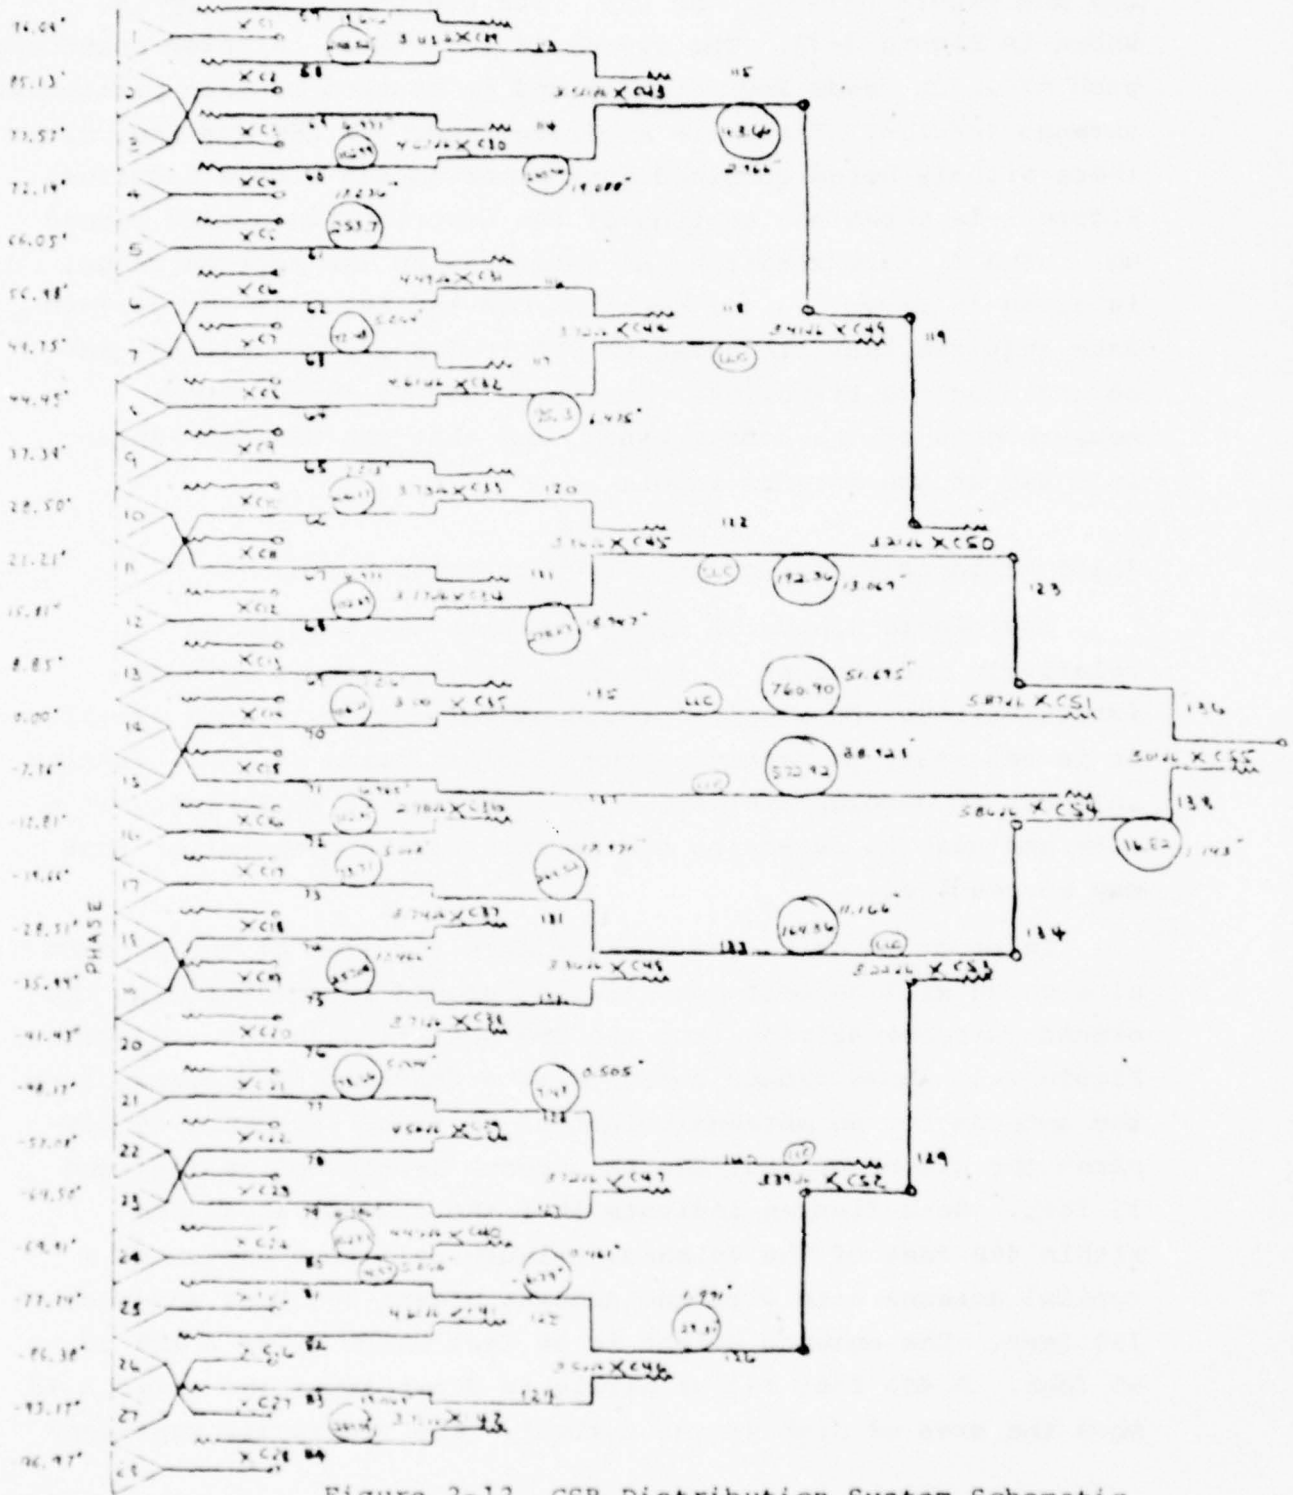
76.04°
85.13°
73.57°
72.14°
66.05°
56.98°
44.75°
44.45°
37.34°
28.50°
21.21°
15.81°
8.85°
0.00°
-7.16°
-12.81°
-19.66°
-28.31°
-35.44°
-41.43°
-48.11°
-57.08°
-64.50°
-69.41°
-77.24°
-86.38°
-93.17°
-96.97°

PHASE

1
2
3
4
5
6
7
8
9
10
11
12
13
14
15
16
17
18
19
20
21
22
23
24
25
26
27
28

XC1
XC2
XC3
XC4
XC5
XC6
XC7
XC8
XC9
XC10
XC11
XC12
XC13
XC14
XC15
XC16
XC17
XC18
XC19
XC20
XC21
XC22
XC23
XC24
XC25
XC26
XC27
XC28

59
60
61
62
63
64
65
66
67
68
69
70
71
72
73
74
75
76
77
78
79
80
81
82
83
84

3.01λ XC29
4.41λ XC30
4.49λ XC31
4.61λ XC32
3.73λ XC33
3.73λ XC34
3.10 XC35
2.70λ XC36
3.74λ XC37
2.71λ XC38
4.54λ XC39
4.45λ XC40
4.6λ XC41
3.1 XC42

113
114
115
116
117
118
119
120
121
122
123
124
125
126
127
128
129
130
131
132
133
134
135
136
137
138

3.56λ XC43
3.72λ XC44
3.34λ XC45
3.56λ XC46
3.72λ XC47
3.56λ XC48
3.41λ XC49
3.72λ XC50
5.87λ XC51
3.39λ XC52
3.22λ XC53
5.86λ XC54
5.01λ XC55

253.7
13.64
192.34
760.90
572.93
164.86
16.52

2.966
14.000
17.236°
5.864°
2.435°
13.069°
51.675°
38.421°
11.166°
2.143°
0.505°
1.991°
5.616

Figure 2-12. CSP Distribution System Schematic